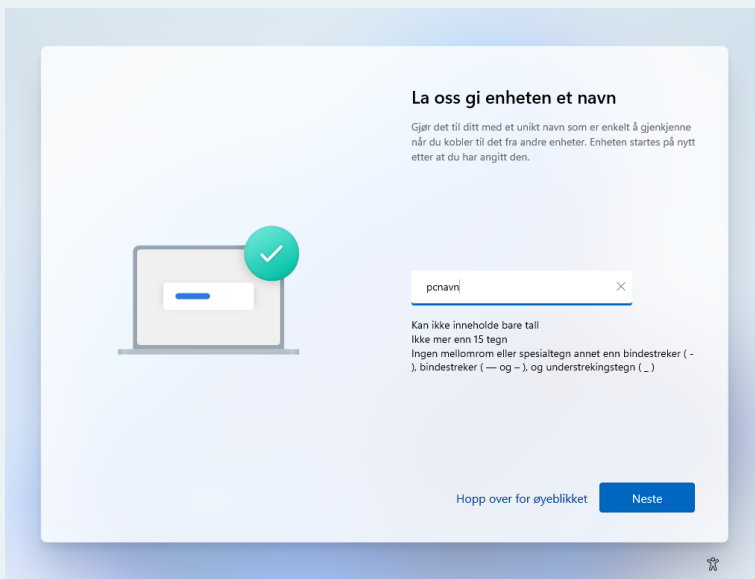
La oss gi enheten et navn

Gjør det til ditt med et unikt navn som er enkelt å gjenkjenne når du kobler til det fra andre enheter. Enheten startes på nytt etter at du har angitt den.

pcnavn

Kan ikke inneholde bare tall
Ikke mer enn 15 tegn
Ingen mellomrom eller spesialtegn annet enn bindestreker ( - ), bindestreker ( — og – ), og understrekingstegn ( _ )

Hopp over for øyeblikket

Neste